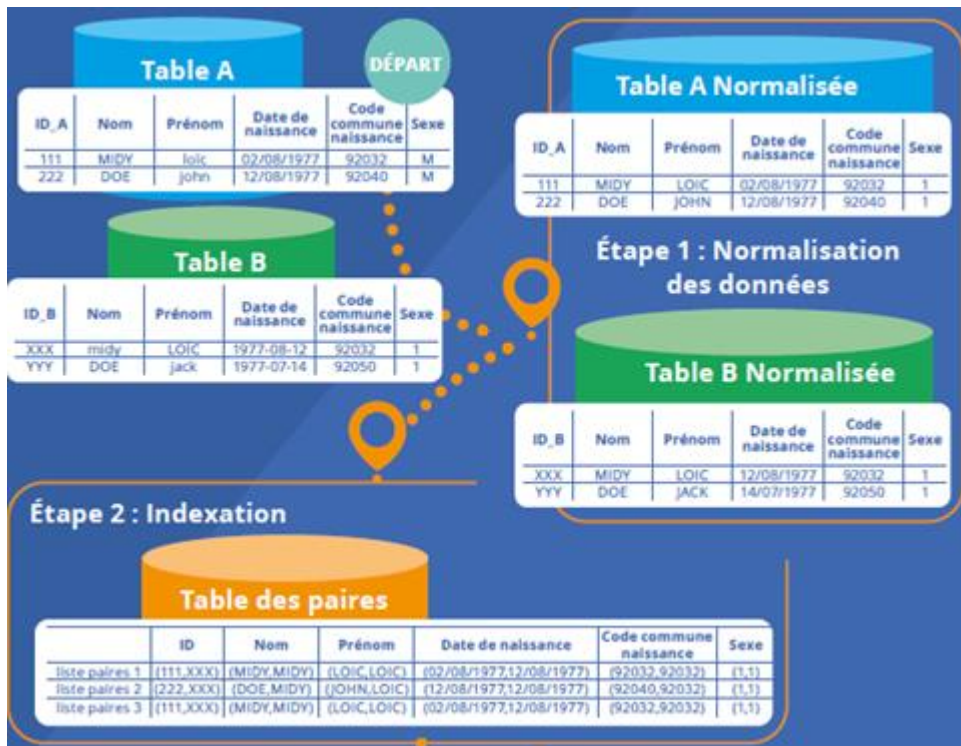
Table A

DÉPART

| ID_A | Nom | Prénom | Date de naissance | Code commune naissance | Sexe |
|---|---|---|---|---|---|
| 111 | MIDY | loic | 02/08/1977 | 92032 | M |
| 222 | DOE | john | 12/08/1977 | 92040 | M |

Table B

| ID_B | Nom | Prénom | Date de naissance | Code commune naissance | Sexe |
|---|---|---|---|---|---|
| XXX | midy | LOIC | 1977-08-12 | 92032 | 1 |
| YYY | DOE | jack | 1977-07-14 | 92050 | 1 |

Table A Normalisée

| ID_A | Nom | Prénom | Date de naissance | Code commune naissance | Sexe |
|---|---|---|---|---|---|
| 111 | MIDY | LOIC | 02/08/1977 | 92032 | 1 |
| 222 | DOE | JOHN | 12/08/1977 | 92040 | 1 |

Étape 1 : Normalisation des données

Table B Normalisée

| ID_B | Nom | Prénom | Date de naissance | Code commune naissance | Sexe |
|---|---|---|---|---|---|
| XXX | MIDY | LOIC | 12/08/1977 | 92032 | 1 |
| YYY | DOE | JACK | 14/07/1977 | 92050 | 1 |

Étape 2 : Indexation

Table des paires

| | ID | Nom | Prénom | Date de naissance | Code commune naissance | Sexe |
|---|---|---|---|---|---|---|
| liste paires 1 | (111,XXX) | (MIDY,MIDY) | (LOIC,LOIC) | (02/08/1977,12/08/1977) | (92032,92032) | (1,1) |
| liste paires 2 | (222,XXX) | (DOE,MIDY) | (JOHN,LOIC) | (12/08/1977,12/08/1977) | (92040,92032) | (1,1) |
| liste paires 3 | (111,XXX) | (MIDY,MIDY) | (LOIC,LOIC) | (02/08/1977,12/08/1977) | (92032,92032) | (1,1) |